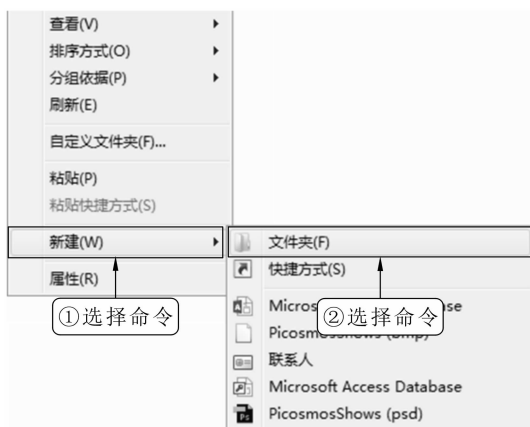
查看(V)
排序方式(O)
分组依据(P)
刷新(E)
自定义文件夹(F)...
粘贴(P)
粘贴快捷方式(S)
新建(W)
属性(R)

文件夹(F)
快捷方式(S)
Micros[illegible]se
PicosmosShows (bmp)
联系人
Microsoft Access Database
PicosmosShows (psd)

①选择命令
②选择命令